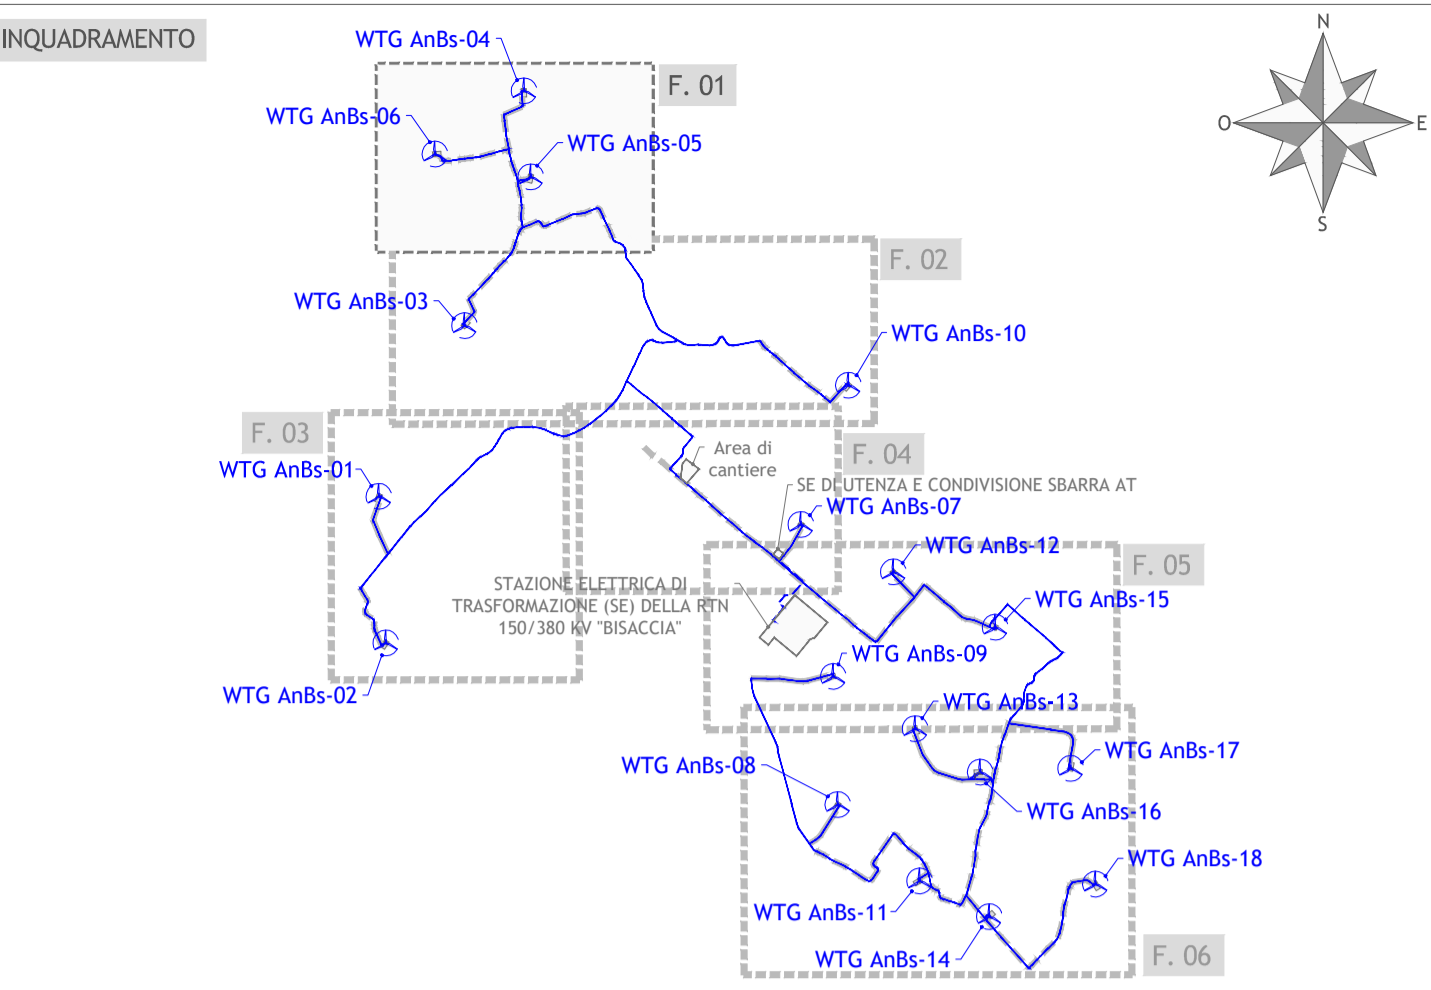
INQUADRAMENTO

N
O
E
S

WTG AnBs-04
F. 01
WTG AnBs-06
WTG AnBs-05
F. 02
WTG AnBs-03
WTG AnBs-10
F. 03
Area di cantiere
F. 04
WTG AnBs-01
SE DI UTENZA E CONDIVISIONE SBARRA AT
WTG AnBs-07
WTG AnBs-12
F. 05
STAZIONE ELETTRICA DI TRASFORMAZIONE (SE) DELLA RTN 150/380 KV "BISACCIA"
WTG AnBs-15
WTG AnBs-09
WTG AnBs-02
WTG AnBs-13
WTG AnBs-17
WTG AnBs-08
WTG AnBs-16
WTG AnBs-18
WTG AnBs-11
WTG AnBs-14
F. 06